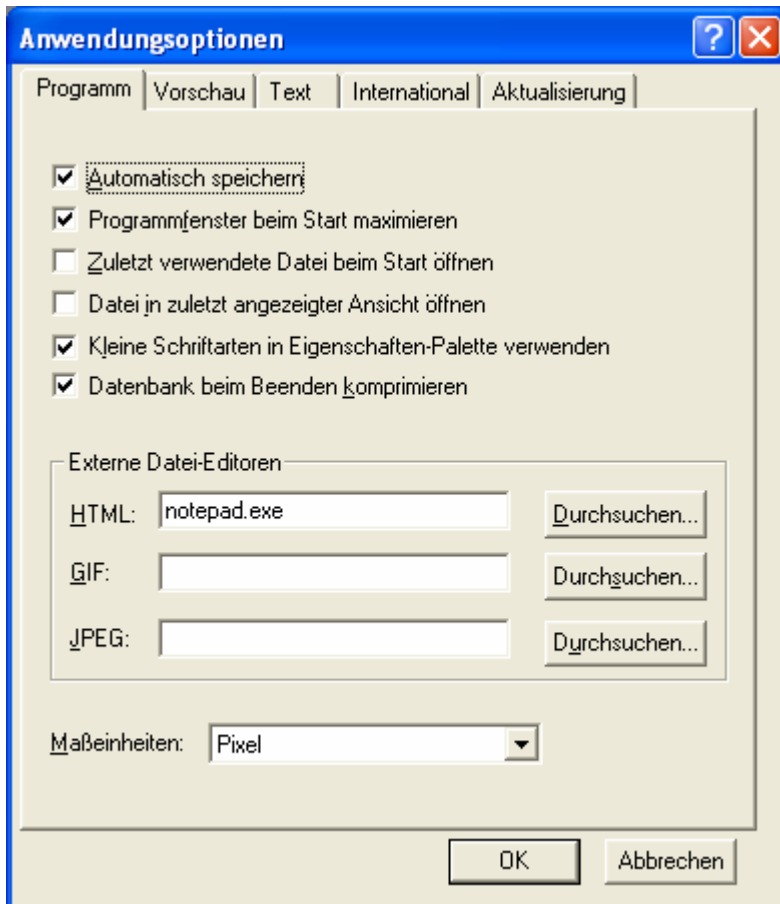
Anwendungsoptionen

Programm | Vorschau | Text | International | Aktualisierung

☑ Automatisch speichern
☑ Programmfenster beim Start maximieren
☐ Zuletzt verwendete Datei beim Start öffnen
☐ Datei in zuletzt angezeigter Ansicht öffnen
☑ Kleine Schriftarten in Eigenschaften-Palette verwenden
☑ Datenbank beim Beenden komprimieren

Externe Datei-Editoren
HTML: notepad.exe Durchsuchen...
GIF: Durchsuchen...
JPEG: Durchsuchen...

Maßeinheiten: Pixel

OK Abbrechen